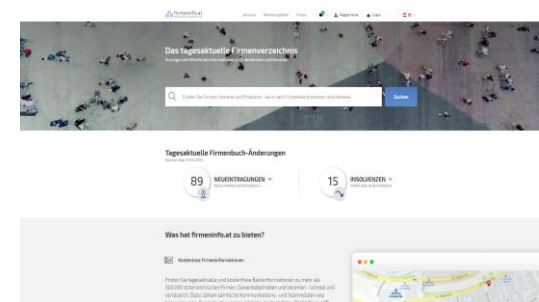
firmeninfo.at

Service Preise Registrieren Login

Das tagesaktuelle Firmenverzeichnis

Q Suchen

Tagesaktuelle Firmenbuch-Änderungen

89 NEUEINTRAGUNGEN →

15 INSOLVENZEN →

Was hat firmeninfo.at zu bieten?

Kostenlose Firmeninformationen

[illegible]